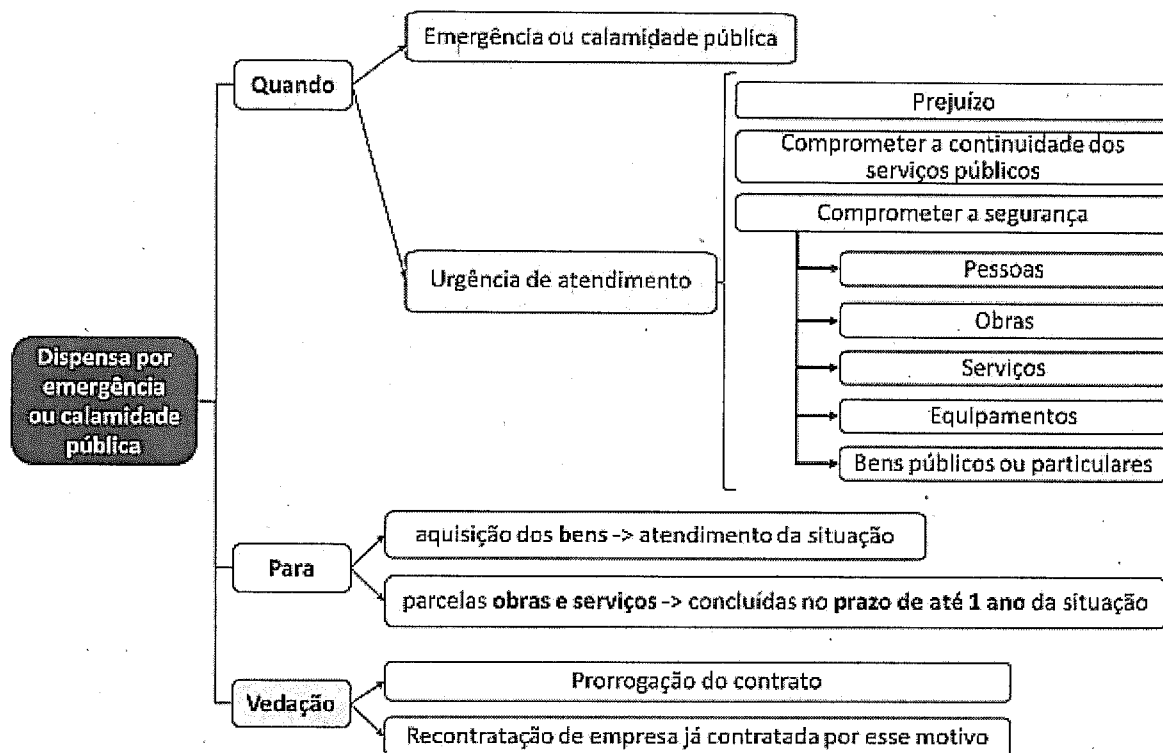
Dispensa por emergência ou calamidade pública

Quando

Emergência ou calamidade pública

Urgência de atendimento

Prejuízo

Comprometer a continuidade dos serviços públicos

Comprometer a segurança

Pessoas

Obras

Serviços

Equipamentos

Bens públicos ou particulares

Para

aquisição dos bens -> atendimento da situação

parcelas obras e serviços -> concluídas no prazo de até 1 ano da situação

Vedação

Prorrogação do contrato

Recontratação de empresa já contratada por esse motivo